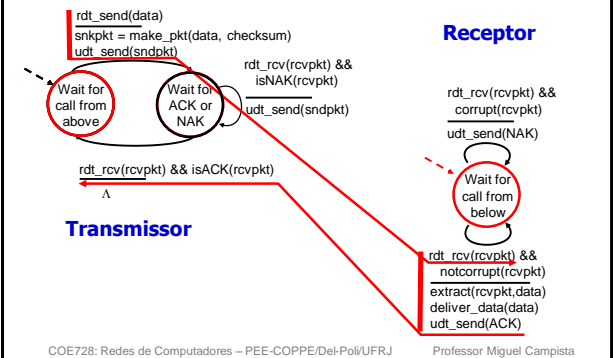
rdt_send(data)
snkpkt = make_pkt(data, checksum)
udt_send(sndpkt)

Receptor

Wait for call from above

Wait for ACK or NAK

rdt_rcv(rcvpkt) && isNAK(rcvpkt)
udt_send(sndpkt)

rdt_rcv(rcvpkt) && corrupt(rcvpkt)
udt_send(NAK)

rdt_rcv(rcvpkt) && isACK(rcvpkt)
$\Lambda$

Wait for call from below

Transmissor

rdt_rcv(rcvpkt) && notcorrupt(rcvpkt)
extract(rcvpkt,data)
deliver_data(data)
udt_send(ACK)

COE728: Redes de Computadores – PEE-COPPE/Del-Poli/UFRJ Professor Miguel Campista